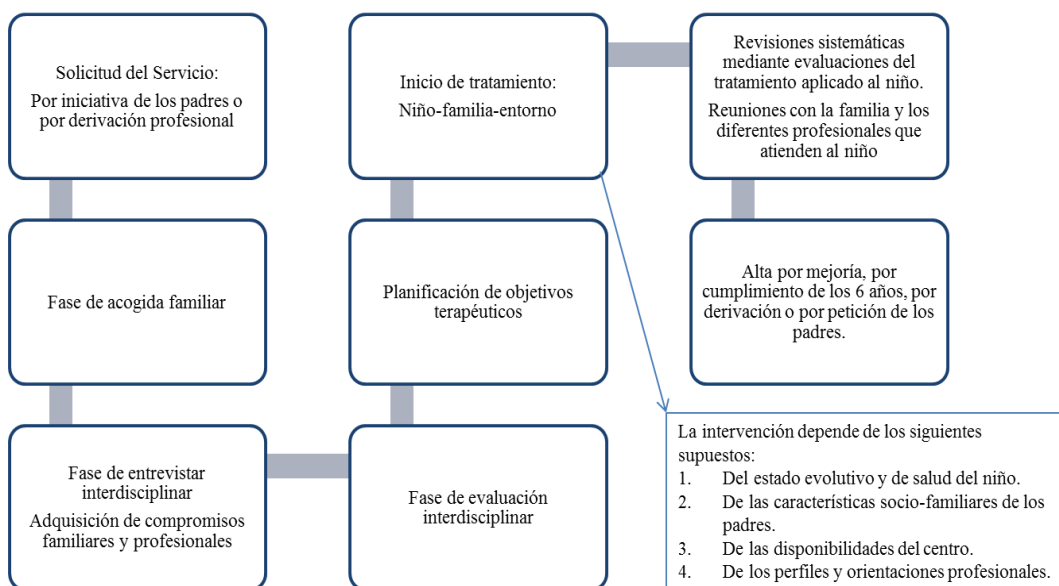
Solicitud del Servicio:

Por iniciativa de los padres o por derivación profesional

Fase de acogida familiar

Fase de entrevistar interdisciplinar

Adquisición de compromisos familiares y profesionales

Inicio de tratamiento:

Niño-familia-entorno

Planificación de objetivos terapéuticos

Fase de evaluación interdisciplinar

Revisiones sistemáticas mediante evaluaciones del tratamiento aplicado al niño.

Reuniones con la familia y los diferentes profesionales que atienden al niño

Alta por mejoría, por cumplimiento de los 6 años, por derivación o por petición de los padres.

La intervención depende de los siguientes supuestos:
1. Del estado evolutivo y de salud del niño.
2. De las características socio-familiares de los padres.
3. De las disponibilidades del centro.
4. De los perfiles y orientaciones profesionales.